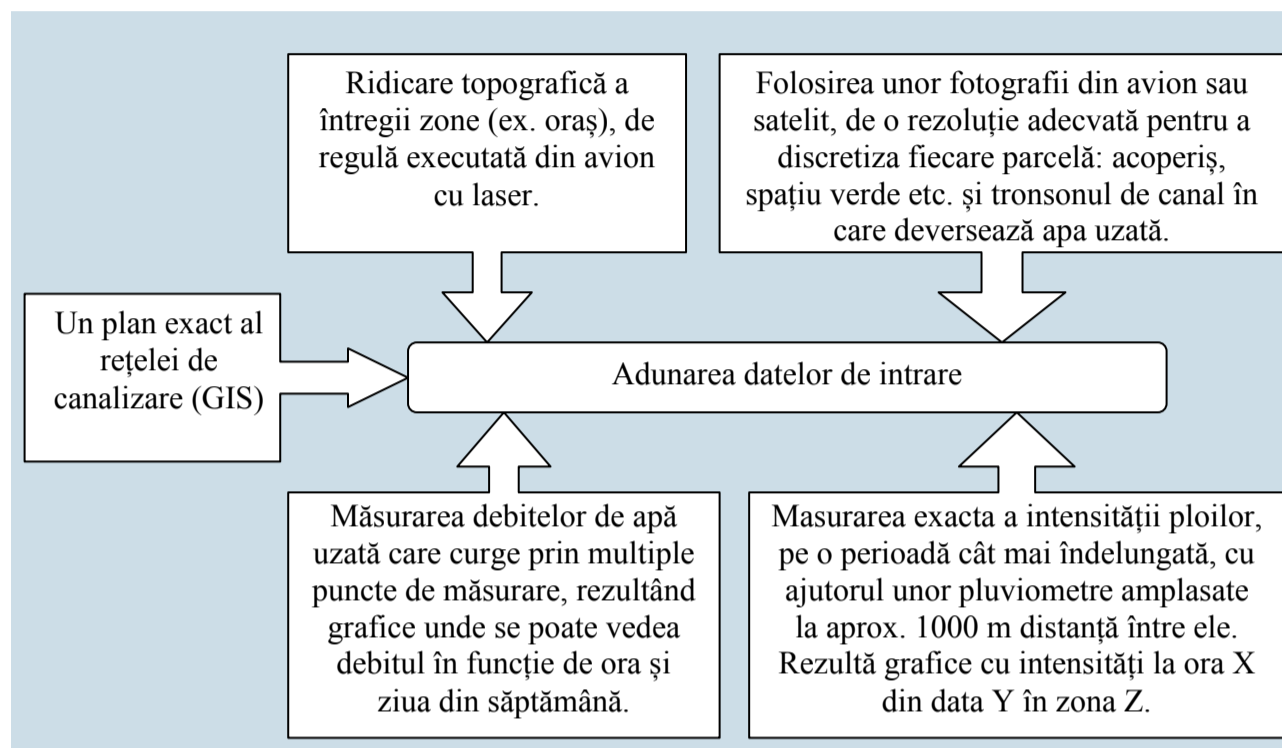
Ridicare topografică a întregii zone (ex. oraș), de regulă executată din avion cu laser.

Folosirea unor fotografii din avion sau satelit, de o rezoluție adecvată pentru a discretiza fiecare parcelă: acoperiș, spațiu verde etc. și tronsonul de canal în care deversează apa uzată.

Un plan exact al rețelei de canalizare (GIS)

Adunarea datelor de intrare

Măsurarea debitelor de apă uzată care curge prin multiple puncte de măsurare, rezultând grafice unde se poate vedea debitul în funcție de ora și ziua din săptămână.

Masurarea exacta a intensității ploilor, pe o perioadă cât mai îndelungată, cu ajutorul unor pluviometre amplasate la aprox. 1000 m distanță între ele. Rezultă grafice cu intensități la ora X din data Y în zona Z.